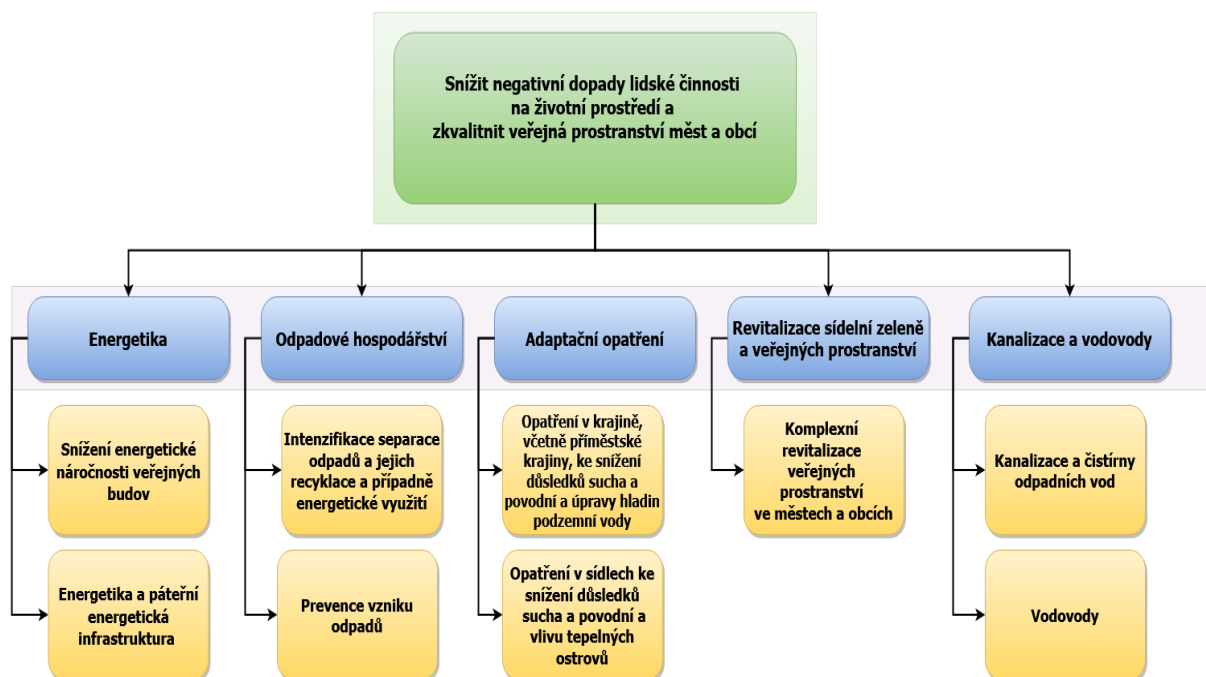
Snížit negativní dopady lidské činnosti na životní prostředí a zkvalitnit veřejná prostranství měst a obcí

Energetika

Snížení energetické náročnosti veřejných budov

Energetika a páteřní energetická infrastruktura

Odpadové hospodářství

Intenzifikace separace odpadů a jejich recyklace a případně energetické využití

Prevence vzniku odpadů

Adaptační opatření

Opatření v krajině, včetně příměstské krajiny, ke snížení důsledků sucha a povodní a úpravy hladin podzemní vody

Opatření v sídlech ke snížení důsledků sucha a povodní a vlivu tepelných ostrovů

Revitalizace sídelní zeleně a veřejných prostranství

Komplexní revitalizace veřejných prostranství ve městech a obcích

Kanalizace a vodovody

Kanalizace a čistírny odpadních vod

Vodovody